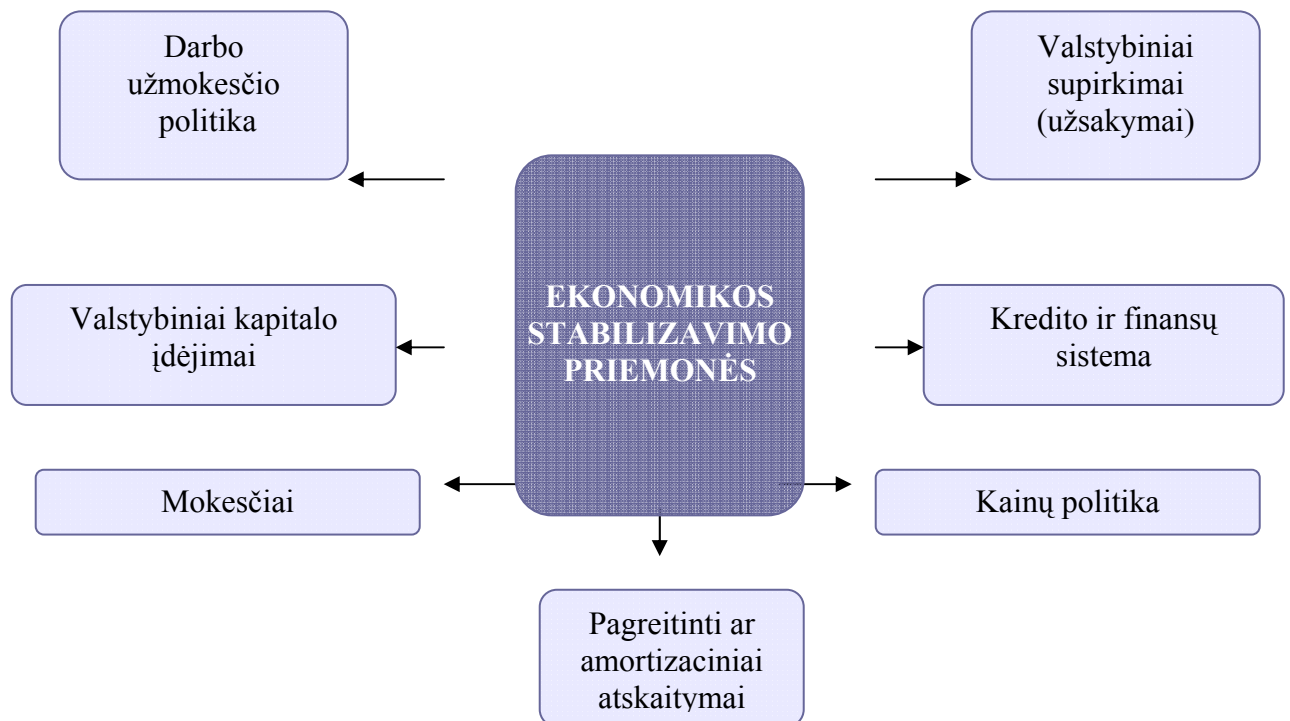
Darbo užmokesčio politika

Valstybiniai supirkimai (užsakymai)

EKONOMIKOS STABILIZAVIMO PRIEMONĖS

Valstybiniai kapitalo įdėjimai

Kredito ir finansų sistema

Mokesčiai

Kainų politika

Pagreitinti ar amortizaciniai atskaitymai